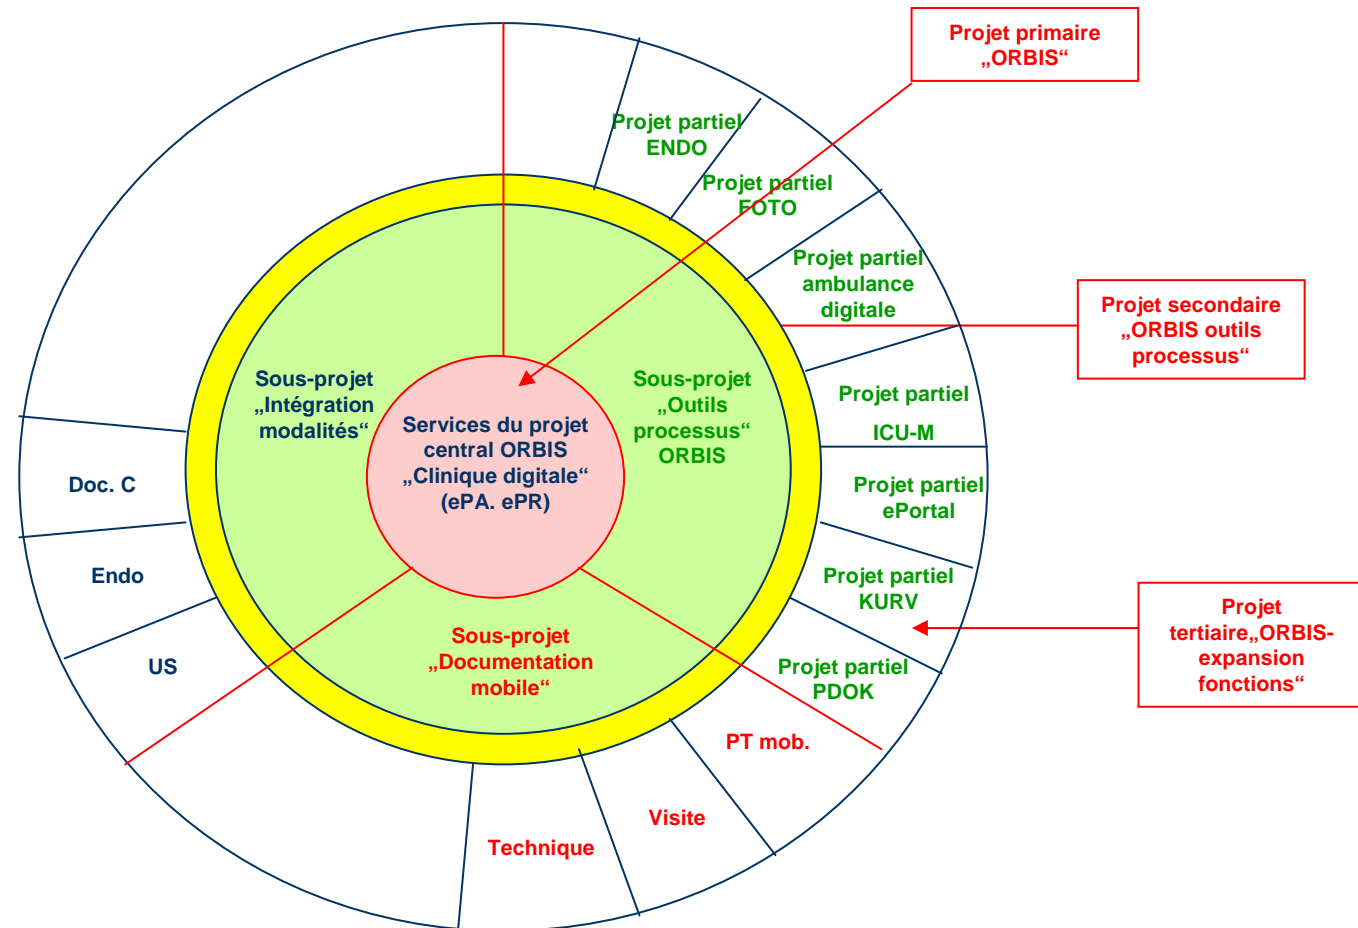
Projet primaire „ORBIS“

Projet partiel ENDO

Projet partiel FOTO

Projet partiel ambulance digitale

Projet secondaire „ORBIS outils processus“

Projet partiel ICU-M

Projet partiel ePortal

Projet partiel KURV

Projet tertiaire„ORBIS-expansion fonctions“

Projet partiel PDOK

PT mob.

Visite

Technique

Sous-projet „Intégration modalités“

Services du projet central ORBIS „Clinique digitale“ (ePA. ePR)

Sous-projet „Outils processus“ ORBIS

Sous-projet „Documentation mobile“

Doc. C

Endo

US